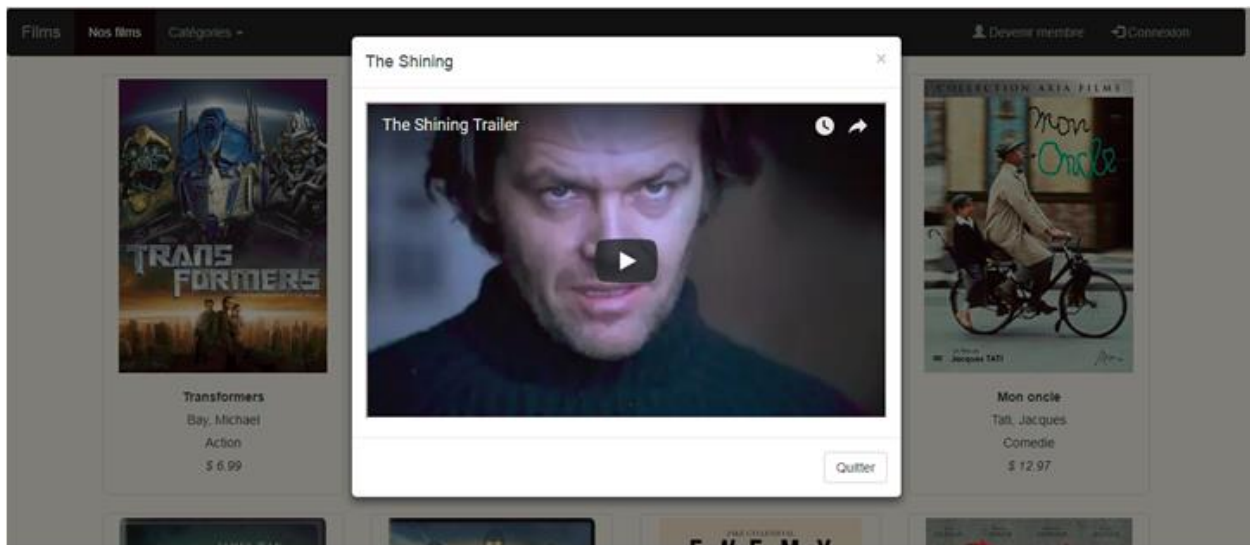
Films Nos films Catégories ▾

Devenir membre Connexion

TRANS FORMERS

Transformers
Bay, Michael
Action
$ 6.99

The Shining ×

The Shining Trailer

Quitter

COLLECTION ARIA FILMS

Mon Oncle

Jacques TATI

Mon oncle
Tati, Jacques
Comedie
$ 12.97